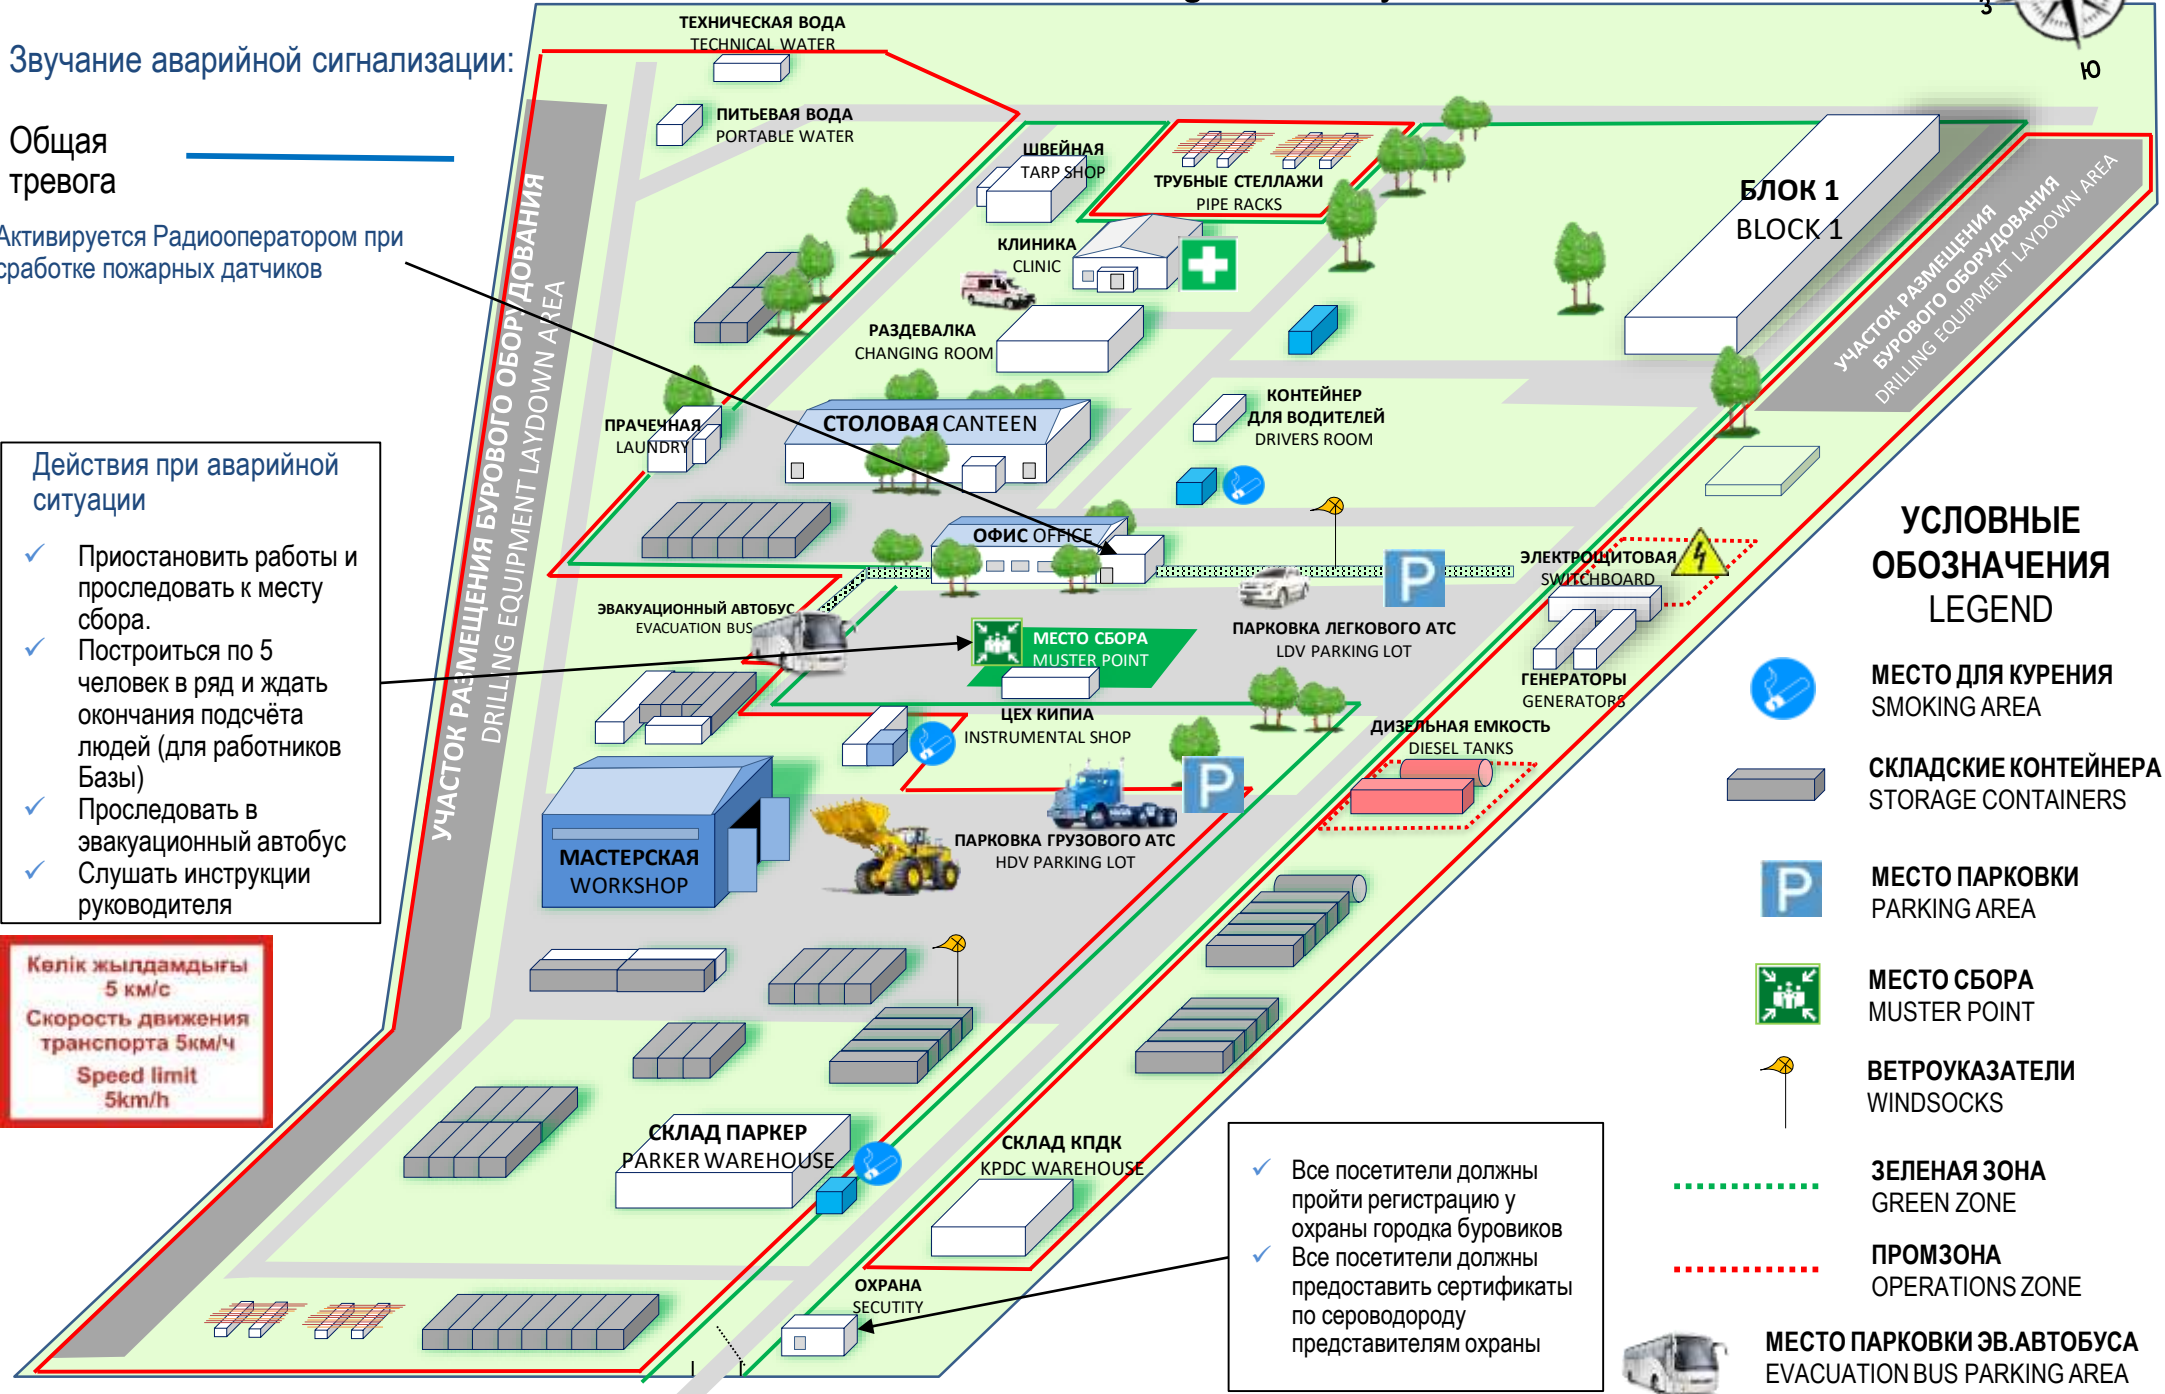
Звучание аварийной сигнализации:

Общая тревога

Активируется Радиооператором при сработке пожарных датчиков

Действия при аварийной ситуации

✓ Приостановить работы и проследовать к месту сбора.
✓ Построиться по 5 человек в ряд и ждать окончания подсчёта людей (для работников Базы)
✓ Проследовать в эвакуационный автобус
✓ Слушать инструкции руководителя

Көлік жылдамдығы 5 км/с
Скорость движения транспорта 5км/ч
Speed limit 5km/h

ТЕХНИЧЕСКАЯ ВОДА TECHNICAL WATER
ПИТЬЕВАЯ ВОДА PORTABLE WATER
ШВЕЙНАЯ TARP SHOP
ТРУБНЫЕ СТЕЛЛАЖИ PIPE RACKS
КЛИНИКА CLINIC
РАЗДЕВАЛКА CHANGING ROOM
ПРАЧЕЧНАЯ LAUNDRY
СТОЛОВАЯ CANTEEN
КОНТЕЙНЕР ДЛЯ ВОДИТЕЛЕЙ DRIVERS ROOM
ОФИС OFFICE
ЭЛЕКТРОЩИТОВАЯ SWITCHBOARD
ЭВАКУАЦИОННЫЙ АВТОБУС EVACUATION BUS
МЕСТО СБОРА MUSTER POINT
ПАРКОВКА ЛЕГКОВОГО АТС LDV PARKING LOT
ГЕНЕРАТОРЫ GENERATORS
ЦЕХ КИПИА INSTRUMENTAL SHOP
ДИЗЕЛЬНАЯ ЕМКОСТЬ DIESEL TANKS
МАСТЕРСКАЯ WORKSHOP
ПАРКОВКА ГРУЗОВОГО АТС HDV PARKING LOT
СКЛАД ПАРКЕР PARKER WAREHOUSE
СКЛАД КПДК KPDC WAREHOUSE
ОХРАНА SECUTITY
БЛОК 1 BLOCK 1
УЧАСТОК РАЗМЕЩЕНИЯ БУРОВОГО ОБОРУДОВАНИЯ DRILLING EQUIPMENT LAYDOWN AREA
УЧАСТОК РАЗМЕЩЕНИЯ БУРОВОГО ОБОРУДОВАНИЯ DRILLING EQUIPMENT LAYDOWN AREA
З Ю

✓ Все посетители должны пройти регистрацию у охраны городка буровиков
✓ Все посетители должны предоставить сертификаты по сероводороду представителям охраны

УСЛОВНЫЕ ОБОЗНАЧЕНИЯ LEGEND
МЕСТО ДЛЯ КУРЕНИЯ SMOKING AREA
СКЛАДСКИЕ КОНТЕЙНЕРА STORAGE CONTAINERS
МЕСТО ПАРКОВКИ PARKING AREA
МЕСТО СБОРА MUSTER POINT
ВЕТРОУКАЗАТЕЛИ WINDSOCKS
ЗЕЛЕНАЯ ЗОНА GREEN ZONE
ПРОМЗОНА OPERATIONS ZONE
МЕСТО ПАРКОВКИ ЭВ.АВТОБУСА EVACUATION BUS PARKING AREA